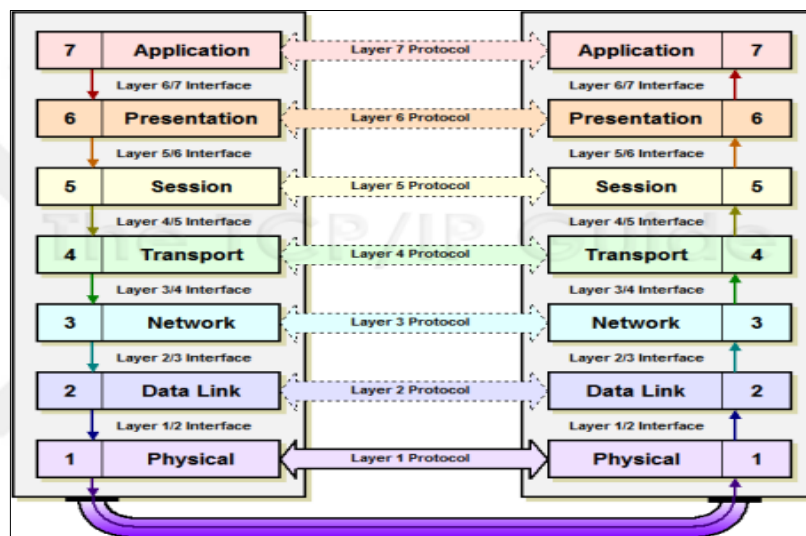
7 Application

Layer 7 Protocol

Application 7

Layer 6/7 Interface

Layer 6/7 Interface

6 Presentation

Layer 6 Protocol

Presentation 6

Layer 5/6 Interface

Layer 5/6 Interface

5 Session

Layer 5 Protocol

Session 5

Layer 4/5 Interface

Layer 4/5 Interface

4 Transport

Layer 4 Protocol

Transport 4

Layer 3/4 Interface

Layer 3/4 Interface

3 Network

Layer 3 Protocol

Network 3

Layer 2/3 Interface

Layer 2/3 Interface

2 Data Link

Layer 2 Protocol

Data Link 2

Layer 1/2 Interface

Layer 1/2 Interface

1 Physical

Layer 1 Protocol

Physical 1

The TCP/IP Guide